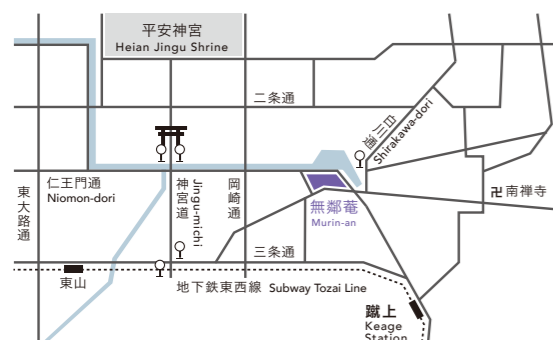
平安神宮
Heian Jingu Shrine

二条通

白川通
Shirakawa-dori

仁王門通
Niomon-dori

東大路通

神宮道
Jingu-michi

岡崎通

無鄰菴
Murin-an

卍南禅寺

三条通

東山

地下鉄東西線 Subway Tozai Line

蹴上
Keage
Station